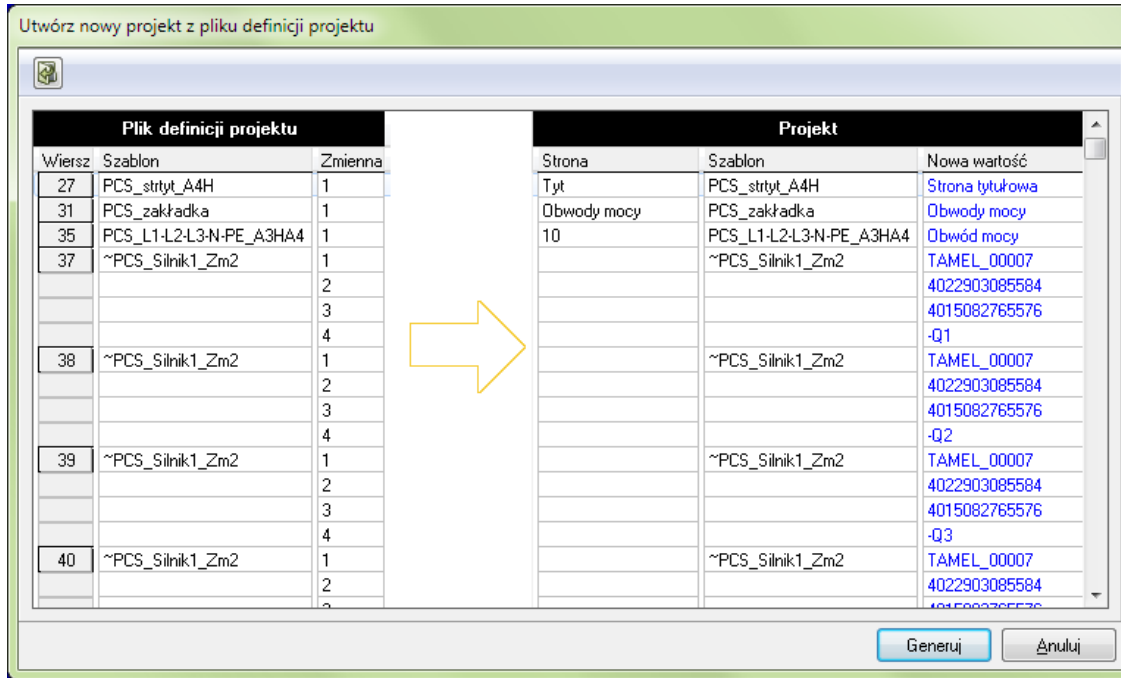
Utwórz nowy projekt z pliku definicji projektu

Plik definicji projektu

| Wiersz | Szablon | Zmienna |
|---|---|---|
| 27 | PCS_strtyt_A4H | 1 |
| 31 | PCS_zakładka | 1 |
| 35 | PCS_L1-L2-L3-N-PE_A3HA4 | 1 |
| 37 | ~PCS_Silnik1_Zm2 | 1 |
| | | 2 |
| | | 3 |
| | | 4 |
| 38 | ~PCS_Silnik1_Zm2 | 1 |
| | | 2 |
| | | 3 |
| | | 4 |
| 39 | ~PCS_Silnik1_Zm2 | 1 |
| | | 2 |
| | | 3 |
| | | 4 |
| 40 | ~PCS_Silnik1_Zm2 | 1 |
| | | 2 |
| | | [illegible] |

Projekt

| Strona | Szablon | Nowa wartość |
|---|---|---|
| Tyt | PCS_strtyt_A4H | Strona tytułowa |
| Obwody mocy | PCS_zakładka | Obwody mocy |
| 10 | PCS_L1-L2-L3-N-PE_A3HA4 | Obwód mocy |
| | ~PCS_Silnik1_Zm2 | TAMEL_00007 |
| | | 4022903085584 |
| | | 4015082765576 |
| | | -Q1 |
| | ~PCS_Silnik1_Zm2 | TAMEL_00007 |
| | | 4022903085584 |
| | | 4015082765576 |
| | | -Q2 |
| | ~PCS_Silnik1_Zm2 | TAMEL_00007 |
| | | 4022903085584 |
| | | 4015082765576 |
| | | -Q3 |
| | ~PCS_Silnik1_Zm2 | TAMEL_00007 |
| | | 4022903085584 |
| | | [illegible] |

Generuj
Anuluj